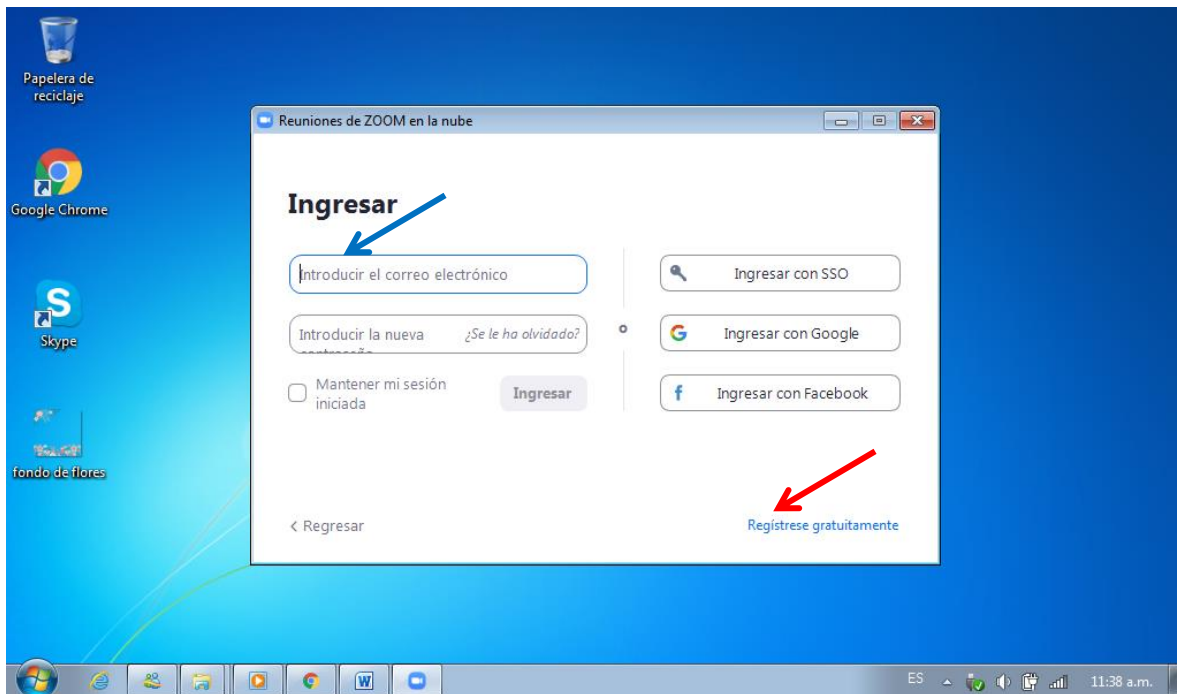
Papelera de reciclaje

Google Chrome

Skype

fondo de flores

Reuniones de ZOOM en la nube

Ingresar

Introducir el correo electrónico

Introducir la nueva contraseña

¿Se le ha olvidado?

Mantener mi sesión iniciada

Ingresar

o

Ingresar con SSO

Ingresar con Google

Ingresar con Facebook

< Regresar

Regístrese gratuitamente

ES

11:38 a.m.